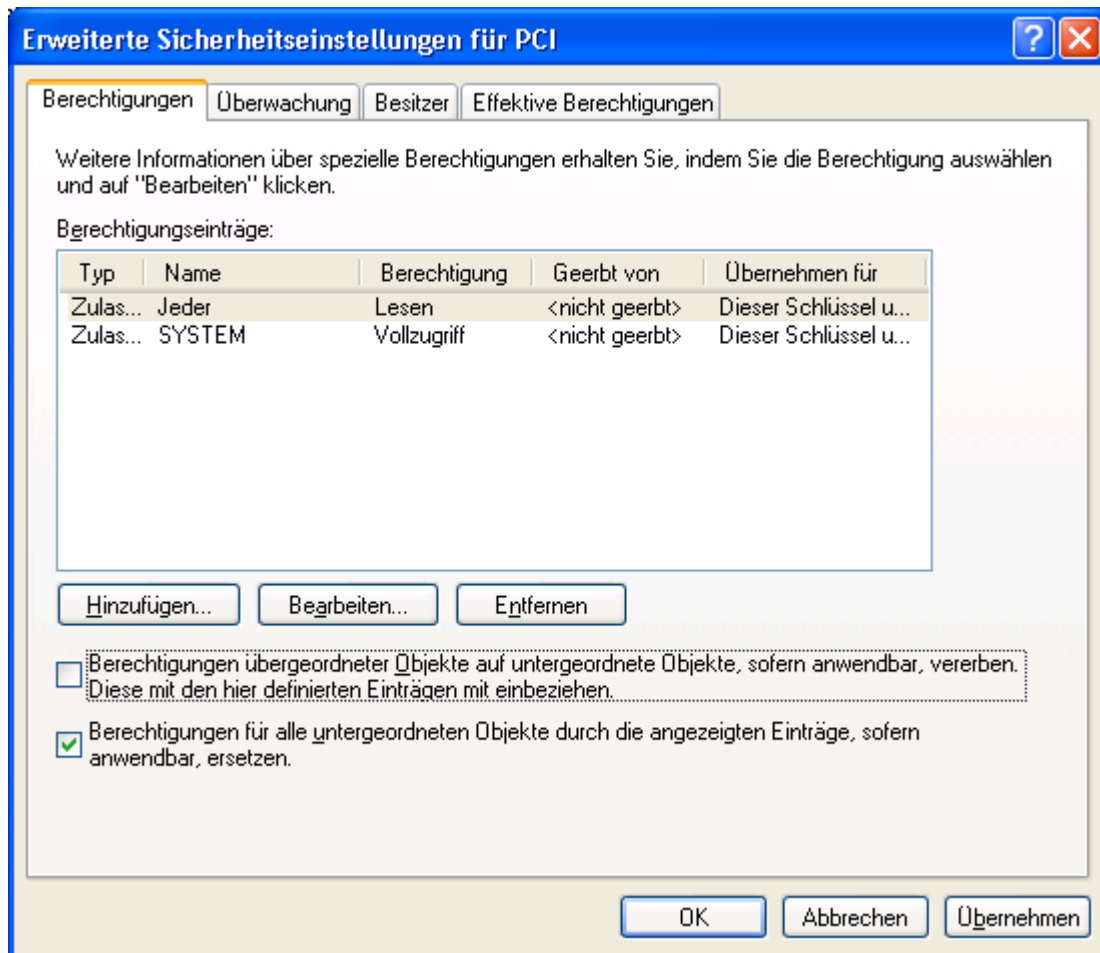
Erweiterte Sicherheitseinstellungen für PCI

Berechtigungen | Überwachung | Besitzer | Effektive Berechtigungen

Weitere Informationen über spezielle Berechtigungen erhalten Sie, indem Sie die Berechtigung auswählen und auf "Bearbeiten" klicken.

Berechtigungseinträge:

| Typ | Name | Berechtigung | Geerbt von | Übernehmen für |
|---|---|---|---|---|
| Zulas... | Jeder | Lesen | <nicht geerbt> | Dieser Schlüssel u... |
| Zulas... | SYSTEM | Vollzugriff | <nicht geerbt> | Dieser Schlüssel u... |

Hinzufügen... | Bearbeiten... | Entfernen

Berechtigungen übergeordneter Objekte auf untergeordnete Objekte, sofern anwendbar, vererben. Diese mit den hier definierten Einträgen mit einbeziehen.

Berechtigungen für alle untergeordneten Objekte durch die angezeigten Einträge, sofern anwendbar, ersetzen.

OK | Abbrechen | Übernehmen